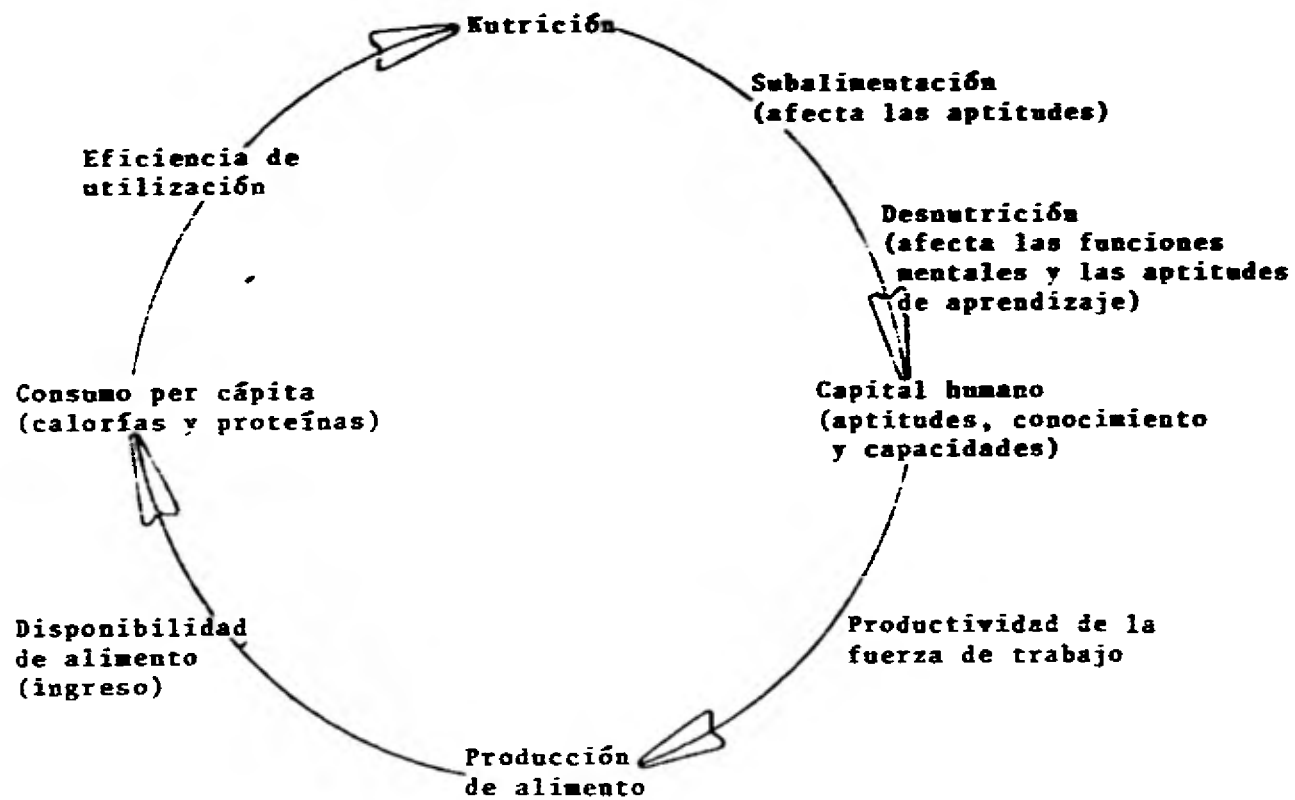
Kutrición

Subalimentación (afecta las aptitudes)

Desnutrición (afecta las funciones mentales y las aptitudes de aprendizaje)

Capital humano (aptitudes, conocimiento y capacidades)

Productividad de la fuerza de trabajo

Producción de alimento

Disponibilidad de alimento (ingreso)

Consumo per cápita (calorías y proteínas)

Eficiencia de utilización